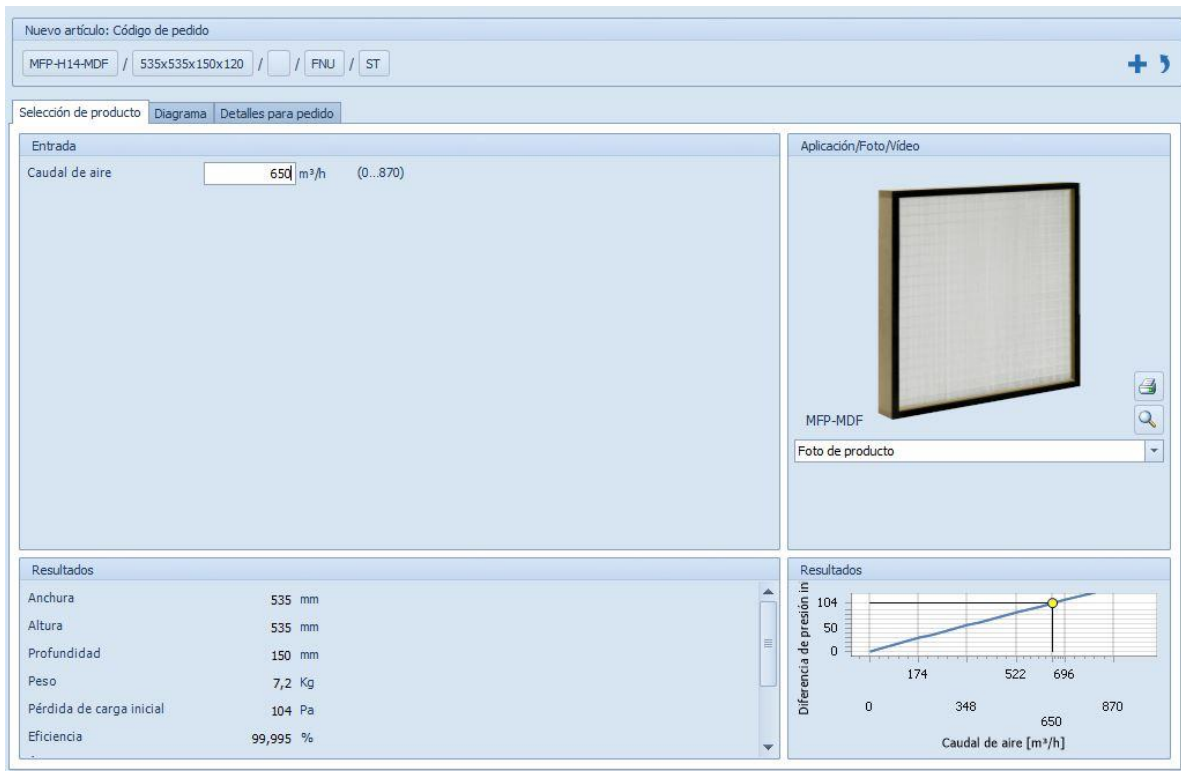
Nuevo artículo: Código de pedido

MFP-H14-MDF / 535x535x150x120 / / FNU / ST

Selección de producto | Diagrama | Detalles para pedido

Entrada

Caudal de aire 650 m³/h (0...870)

Aplicación/Foto/Vídeo

MFP-MDF

Foto de producto

Resultados

| | | |
|---|---|---|
| Anchura | 535 | mm |
| Altura | 535 | mm |
| Profundidad | 150 | mm |
| Peso | 7,2 | Kg |
| Pérdida de carga inicial | 104 | Pa |
| Eficiencia | 99,995 | % |

Resultados

Diferencia de presión in

104
50
0

174 522 696
0 348 870
650

Caudal de aire [m³/h]